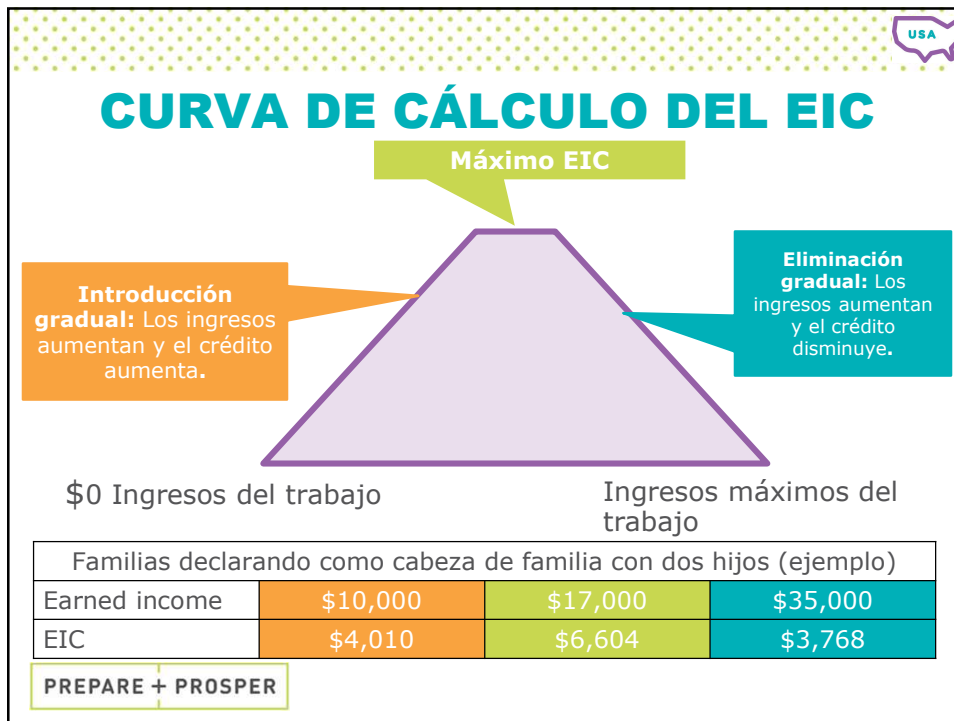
USA

CURVA DE CÁLCULO DEL EIC

Máximo EIC

Introducción gradual: Los ingresos aumentan y el crédito aumenta.

Eliminación gradual: Los ingresos aumentan y el crédito disminuye.

$0 Ingresos del trabajo

Ingresos máximos del trabajo

| Familias declarando como cabeza de familia con dos hijos (ejemplo) | | | |
|---|---|---|---|
| Earned income | $10,000 | $17,000 | $35,000 |
| EIC | $4,010 | $6,604 | $3,768 |

PREPARE + PROSPER